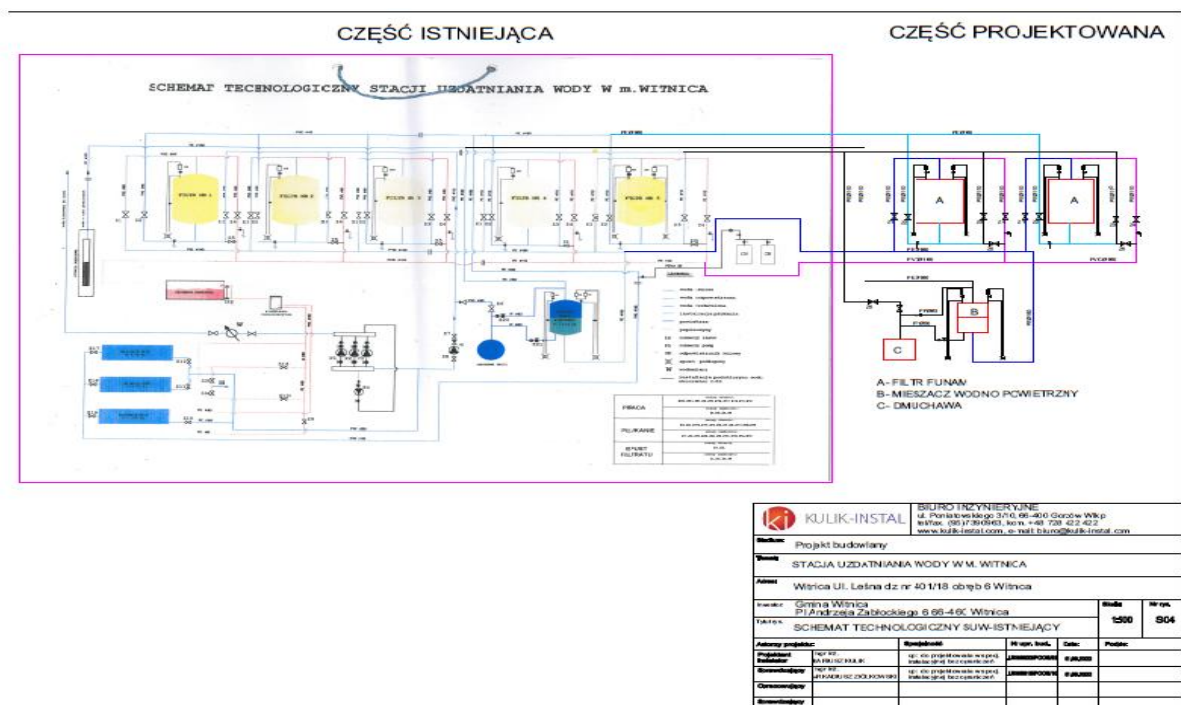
CZĘŚĆ ISTNIEJĄCA

CZĘŚĆ PROJEKTOWANA

SCHEMAT TECHNOLOGICZNY STACJI UZDATNIANIA WODY W m.WITNICA

A

A

B

C

A- FILTR FUNAM
B- MIESZACZ WODNO POWIETRZNY
C- DMUCHAWA

PRACA

PŁUKANIE

ZRZUT FILTRATU

BIURO INŻYNIERYJNE
ul. Poniatowskiego 3/16, 66-400 Gorzów Wlkp
tel/fax. (95) 7390963, kom. +48 728 422 422
www.kulik-instal.com, e-mail: biuro@kulik-instal.com

KULIK-INSTAL

Stadium:
Projekt budowlany

Temat:
STACJA UZDATNIANIA WODY W M. WITNICA

Adres:
Witnica Ul. Leśna dz nr 401/18 obręb 6 Witnica

Inwestor:
Gmina Witnica
Pl Andrzeja Zabłockiego 6 66-460 Witnica

Tytuł rys.:
SCHEMAT TECHNOLOGICZNY SUW-ISTNIEJĄCY

Skala:
1:500

Nr rys.
S04

| Autorzy projektu: | | Specjalność: | Nr upr. bud.: | Data: | Podpis: |
|---|---|---|---|---|---|
| Projektant Sanitarny | mgr inż. MATEUSZ KULIK | upr. do projektowania w specj. instalacyjnej bez ograniczeń | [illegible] | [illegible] | |
| Sprawdzający | mgr inż. ARKADIUSZ ZIÓŁKOWSKI | upr. do projektowania w specj. instalacyjnej bez ograniczeń | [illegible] | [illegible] | |
| Opracowujący | | | | | |
| Sprawdzający | | | | | |